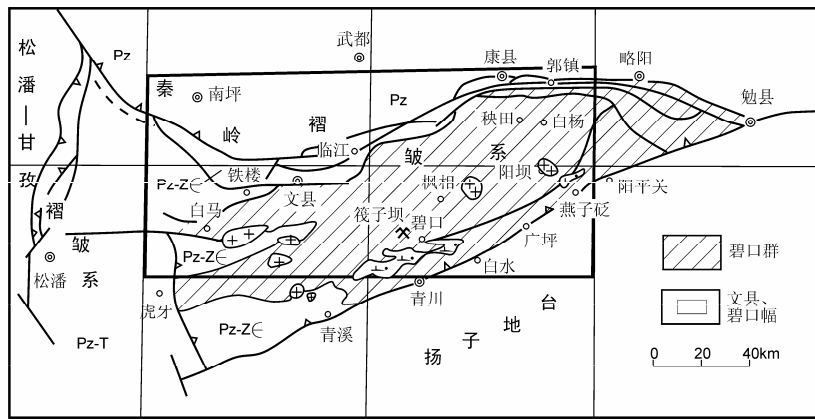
松
潘
—
甘
孜
褶
皱
系

Pz

武都

康县

郭镇

略阳

勉县

秦

南坪

岭

褶

Pz

秧田

白杨

临江

皱

系

Pz-Z∈

铁楼

文县

枫相

阳坝

阳平关

白马

筏子坝

碧口

燕子砭

广坪

松潘

Pz-Z∈

白水

青川

台

虎牙

Pz-Z∈

青溪

地

Pz-T

扬

子

碧口群

文县、碧口幅

0 20 40km